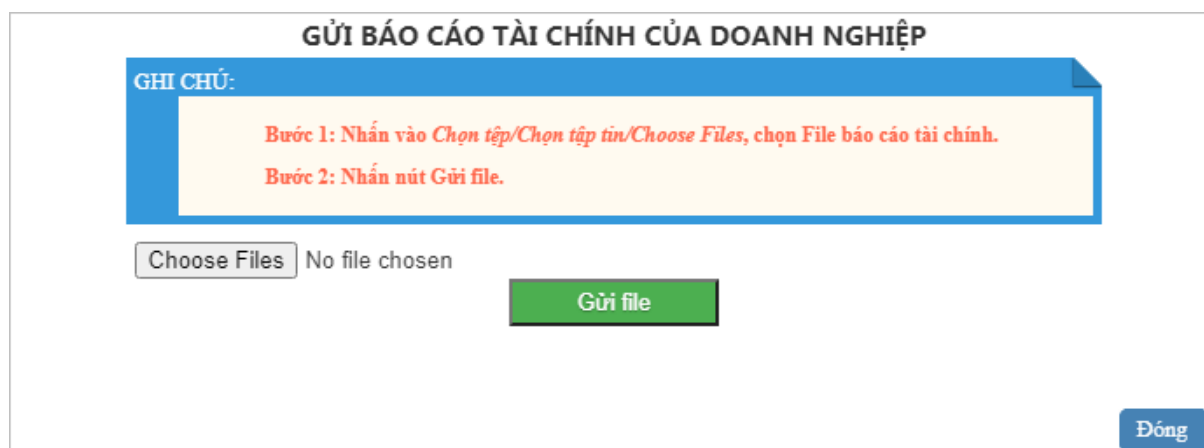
GỬI BÁO CÁO TÀI CHÍNH CỦA DOANH NGHIỆP

GHI CHÚ:

Bước 1: Nhấn vào *Chọn tệp/Chọn tập tin/Choose Files*, chọn File báo cáo tài chính.

Bước 2: Nhấn nút Gửi file.

Choose Files No file chosen

Gửi file

Đóng